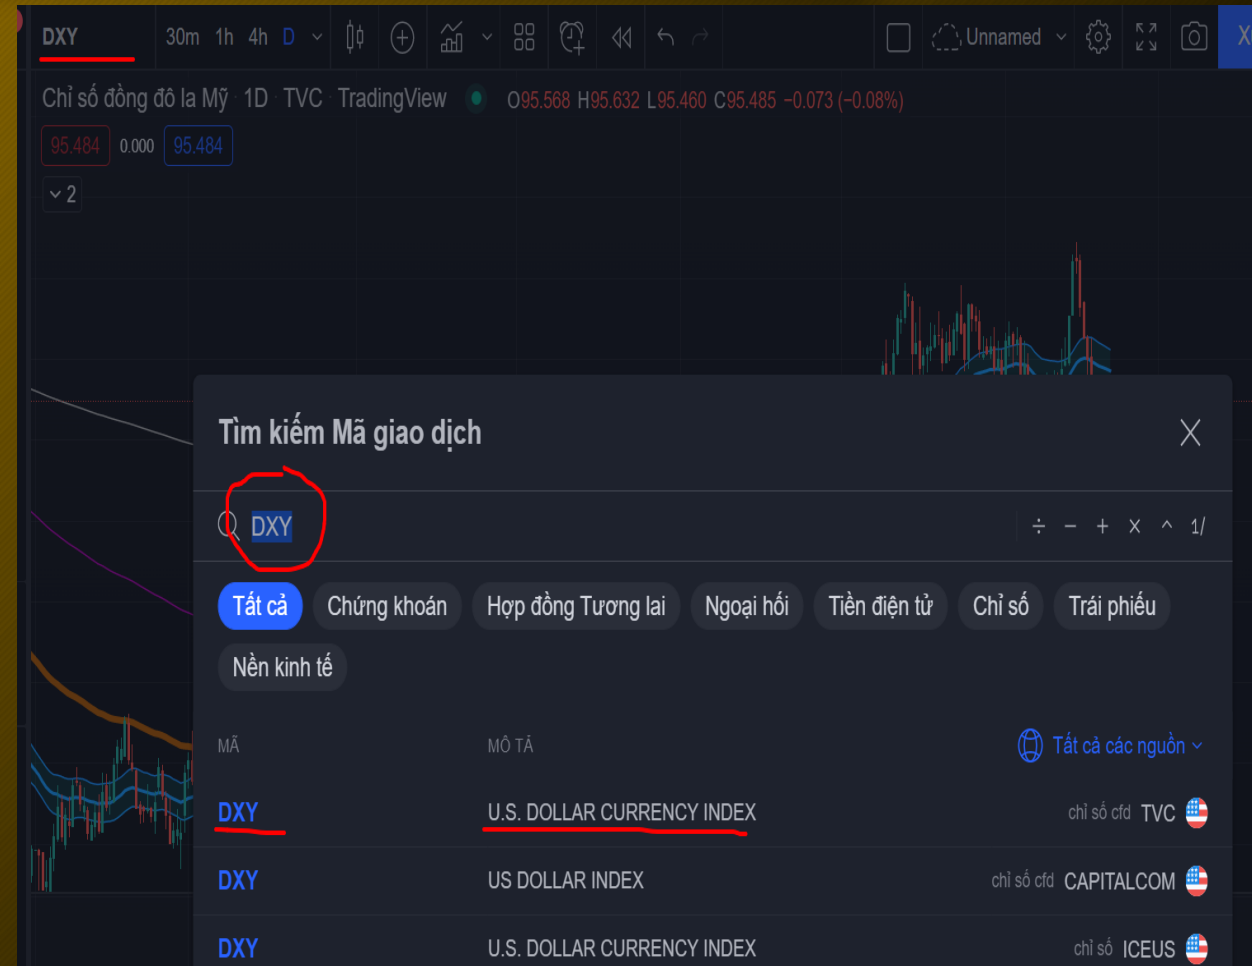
DXY 30m 1h 4h D Unnamed X

Chỉ số đồng đô la Mỹ · 1D · TVC · TradingView O95.568 H95.632 L95.460 C95.485 −0.073 (−0.08%)

95.484 0.000 95.484

2

Tìm kiếm Mã giao dịch

DXY

÷ − + x ^ 1/

Tất cả | Chứng khoán | Hợp đồng Tương lai | Ngoại hối | Tiền điện tử | Chỉ số | Trái phiếu | Nền kinh tế

MÃ | MÔ TẢ | Tất cả các nguồn

DXY | U.S. DOLLAR CURRENCY INDEX | chỉ số cfd TVC

DXY | US DOLLAR INDEX | chỉ số cfd CAPITALCOM

DXY | U.S. DOLLAR CURRENCY INDEX | chỉ số ICEUS